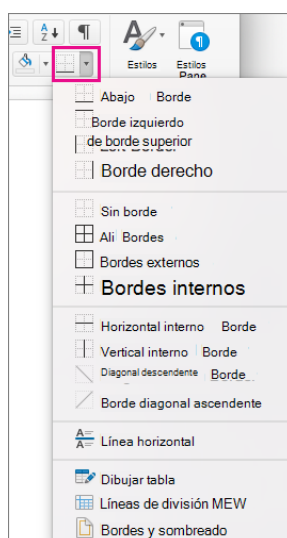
Estilos

Estilos Pane

Abajo Borde

Borde izquierdo

de borde superior

Left Border

Borde derecho

Sin borde

All Bordes

Bordes externos

Bordes internos

Horizontal interno Borde

Vertical interno Borde

Diagonal descendente Borde

Borde diagonal ascendente

Línea horizontal

Dibujar tabla

Líneas de división MEW

Bordes y sombreado